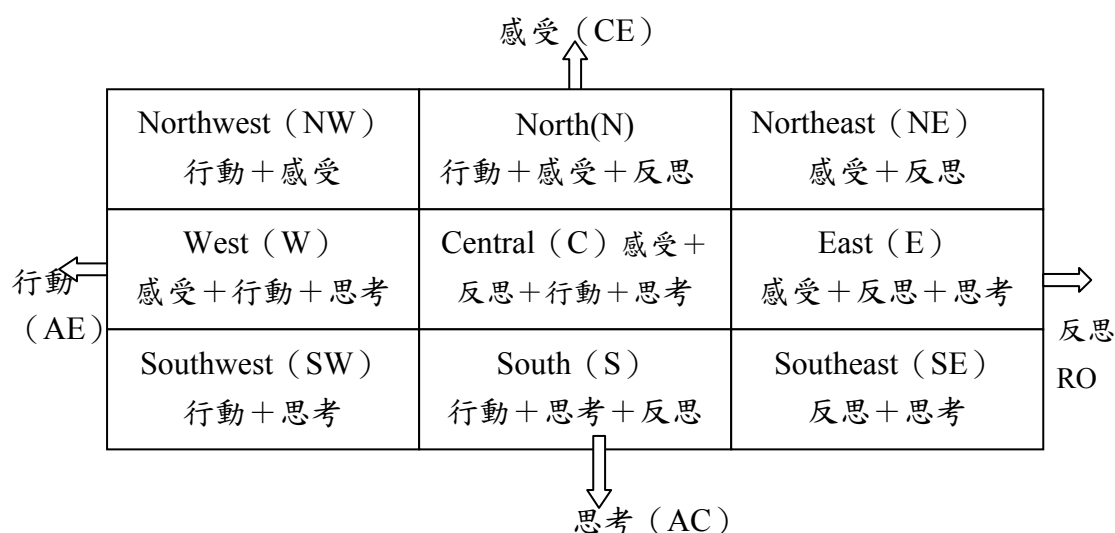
感受（CE）

| Northwest（NW）行動＋感受 | North(N) 行動＋感受＋反思 | Northeast（NE）感受＋反思 |
|---|---|---|
| West（W）感受＋行動＋思考 | Central（C）感受＋反思＋行動＋思考 | East（E）感受＋反思＋思考 |
| Southwest（SW）行動＋思考 | South（S）行動＋思考＋反思 | Southeast（SE）反思＋思考 |

行動（AE）

反思 RO

思考（AC）